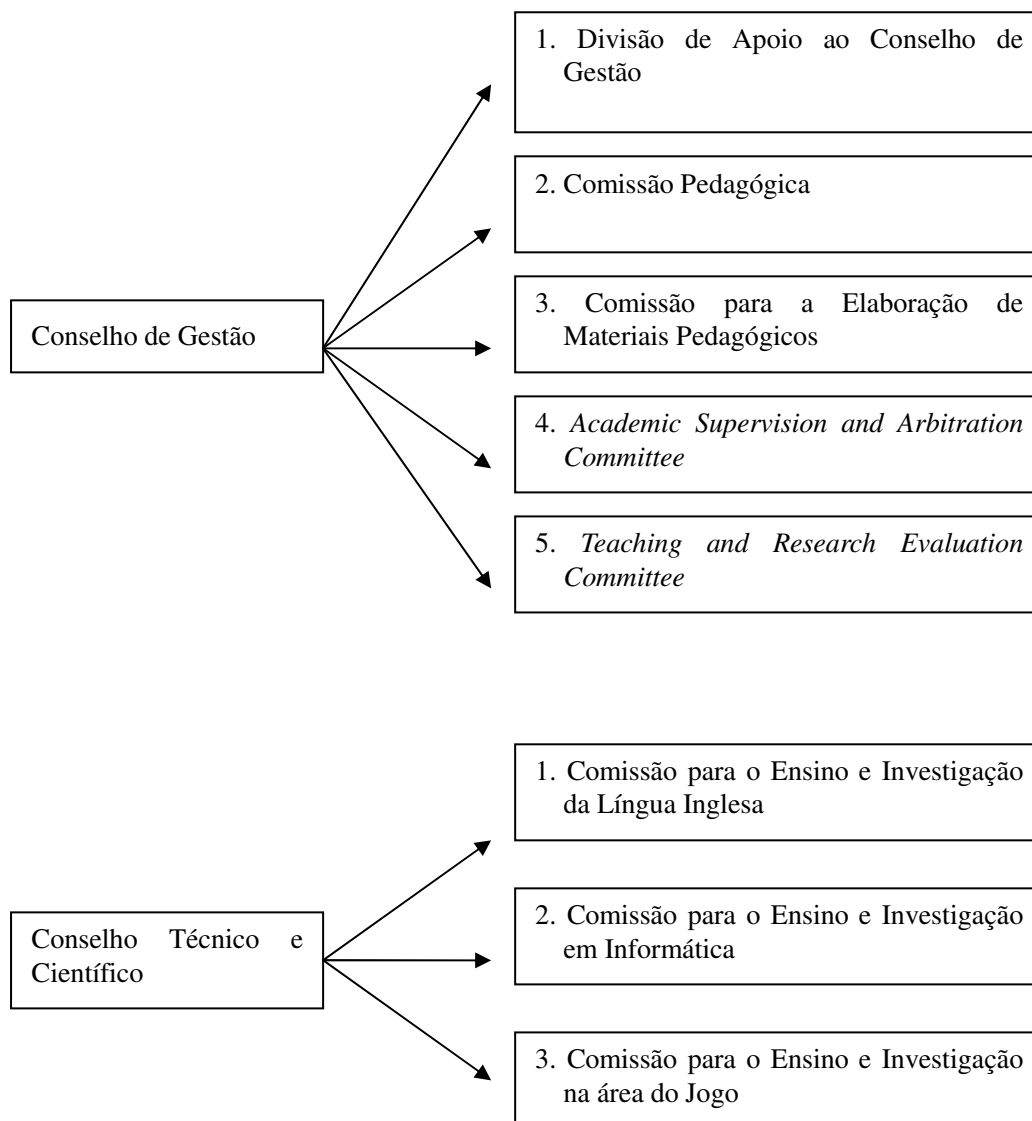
Conselho de Gestão

1. Divisão de Apoio ao Conselho de Gestão

2. Comissão Pedagógica

3. Comissão para a Elaboração de Materiais Pedagógicos

4. *Academic Supervision and Arbitration Committee*

5. *Teaching and Research Evaluation Committee*

Conselho Técnico e Científico

1. Comissão para o Ensino e Investigação da Língua Inglesa

2. Comissão para o Ensino e Investigação em Informática

3. Comissão para o Ensino e Investigação na área do Jogo